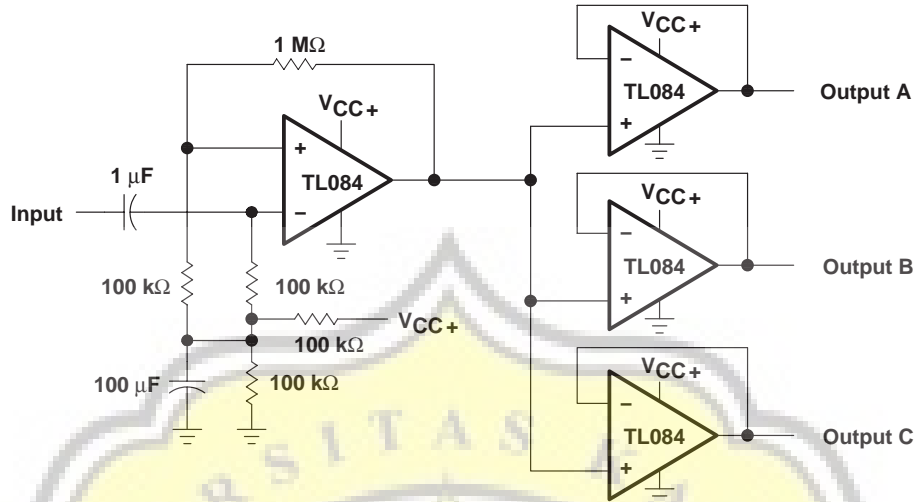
1 MΩ

$V_{CC+}$

+

TL084

−

1 μF

Input

100 kΩ

100 kΩ

$V_{CC+}$

100 kΩ

100 μF

100 kΩ

$V_{CC+}$

−

TL084

+

Output A

$V_{CC+}$

−

TL084

+

Output B

$V_{CC+}$

−

TL084

+

Output C

S I T A S